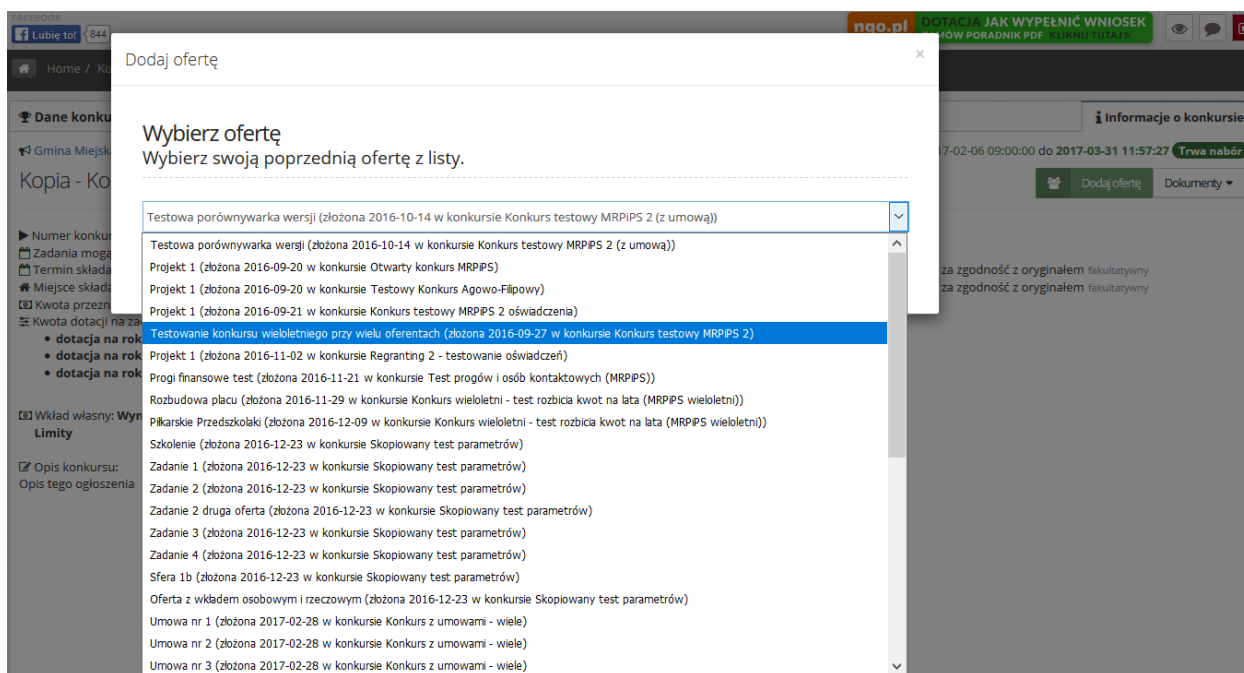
FACEBOOK
Lubię to! 844

ngo.pl DOTACJA JAK WYPEŁNIĆ WNIOSEK
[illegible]MÓW PORADNIK PDF KLIKNIJ TUTAJ»

Home / Ko

Dane konku

Informacje o konkursie

Gmina Miejsk

17-02-06 09:00:00 do 2017-03-31 11:57:27 Trwa nabór

Kopia - Ko

Dodaj ofertę
Dokumenty

Numer konku
Zadania moga
Termin składa
Miejsce składa
Kwota przezn
Kwota dotacji na za
• dotacja na rok
• dotacja na rok
• dotacja na rok

za zgodność z oryginałem fakultatywny
za zgodność z oryginałem fakultatywny

Wkład własny: Wyn
Limity

Opis konkursu:
Opis tego ogłoszenia

Dodaj ofertę

×

Wybierz ofertę
Wybierz swoją poprzednią ofertę z listy.

Testowa porównywarka wersji (złożona 2016-10-14 w konkursie Konkurs testowy MRPiPS 2 (z umową))

Testowa porównywarka wersji (złożona 2016-10-14 w konkursie Konkurs testowy MRPiPS 2 (z umową))
Projekt 1 (złożona 2016-09-20 w konkursie Otwarty konkurs MRPiPS)
Projekt 1 (złożona 2016-09-20 w konkursie Testowy Konkurs Agowo-Filipowy)
Projekt 1 (złożona 2016-09-21 w konkursie Konkurs testowy MRPiPS 2 oświadczenia)
Testowanie konkursu wieloletniego przy wielu oferentach (złożona 2016-09-27 w konkursie Konkurs testowy MRPiPS 2)
Projekt 1 (złożona 2016-11-02 w konkursie Regranting 2 - testowanie oświadczeń)
Progi finansowe test (złożona 2016-11-21 w konkursie Test progów i osób kontaktowych (MRPiPS))
Rozbudowa placu (złożona 2016-11-29 w konkursie Konkurs wieloletni - test rozbicia kwot na lata (MRPiPS wieloletni))
Piłkarskie Przedszkolaki (złożona 2016-12-09 w konkursie Konkurs wieloletni - test rozbicia kwot na lata (MRPiPS wieloletni))
Szkolenie (złożona 2016-12-23 w konkursie Skopiowany test parametrów)
Zadanie 1 (złożona 2016-12-23 w konkursie Skopiowany test parametrów)
Zadanie 2 (złożona 2016-12-23 w konkursie Skopiowany test parametrów)
Zadanie 2 druga oferta (złożona 2016-12-23 w konkursie Skopiowany test parametrów)
Zadanie 3 (złożona 2016-12-23 w konkursie Skopiowany test parametrów)
Zadanie 4 (złożona 2016-12-23 w konkursie Skopiowany test parametrów)
Sfera 1b (złożona 2016-12-23 w konkursie Skopiowany test parametrów)
Oferta z wkładem osobowym i rzeczowym (złożona 2016-12-23 w konkursie Skopiowany test parametrów)
Umowa nr 1 (złożona 2017-02-28 w konkursie Konkurs z umowami - wiele)
Umowa nr 2 (złożona 2017-02-28 w konkursie Konkurs z umowami - wiele)
Umowa nr 3 (złożona 2017-02-28 w konkursie Konkurs z umowami - wiele)